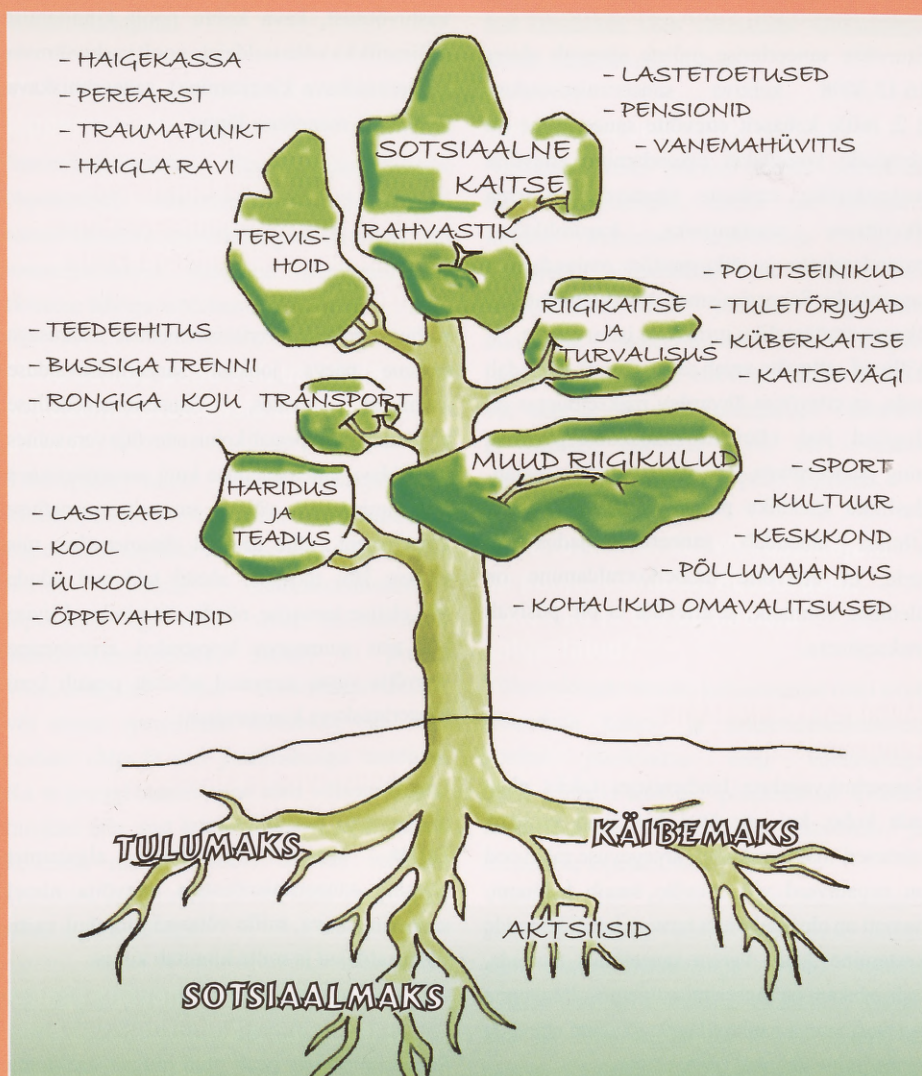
– HAIGEKASSA
– PEREARST
– TRAUMAPUNKT
– HAIGLA RAVI

SOTSIAALNE KAITSE

– LASTETOETUSED
– PENSIONID
– VANEMAHÜVITIS

TERVISHOID

RAHVASTIK

– POLITSEINIKUD
– TULETÕRJUJAD
– KÜBERKAITSE
– KAITSEVÄGI

RIIGIKAITSE JA TURVALISUS

– TEEDEEHITUS
– BUSSIGA TRENNI
– RONGIGA KOJU

TRANSPORT

MUUD RIIGIKULUD

– SPORT
– KULTUUR
– KESKKOND
– PÕLLUMAJANDUS
– KOHALIKUD OMAVALITSUSED

HARIDUS JA TEADUS

– LASTEAED
– KOOL
– ÜLIKOOL
– ÕPPEVAHENDID

TULUMAKS

KÄIBEMAKS

AKTSIISID

SOTSIAALMAKS